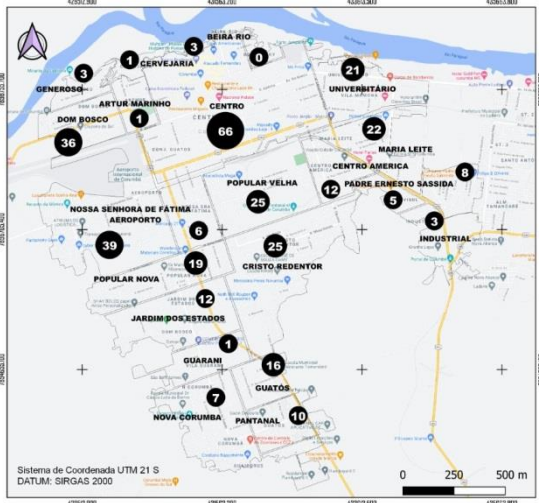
BEIRA RIO
3
1
CERVEJARIA
0
21
3
GENEROSO
UNIVERSITÁRIO
ARTUR MARINHO
CENTRO
DOM BOSCO
1
66
22
36
MARIA LEITE
CENTRO AMÉRICA
8
POPULAR VELHA
12
PADRE ERNESTO SASSIDA
25
5
NOSSA SENHORA DE FÁTIMA
AEROPORTO
3
INDUSTRIAL
6
39
25
CRISTO REDENTOR
19
POPULAR NOVA
12
JARDIM DOS ESTADOS
1
GUARANI
16
GUATOS
7
10
NOVA CORUMBÁ
PANTANAL
Sistema de Coordenada UTM 21 S
DATUM: SIRGAS 2000
0
250
500 m